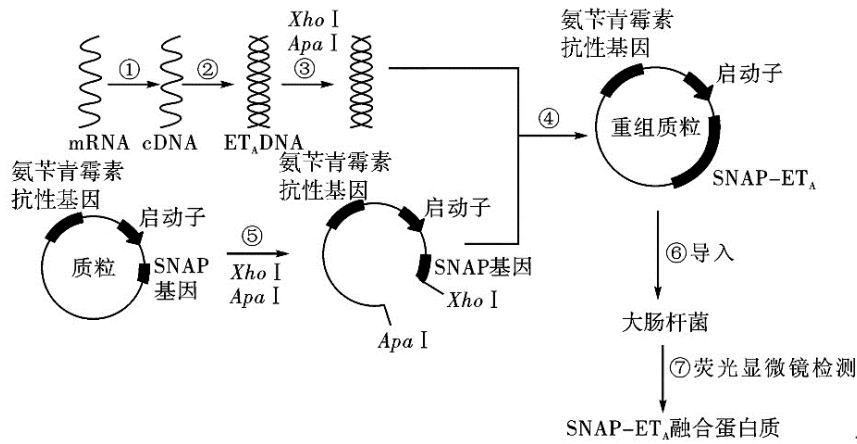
Xho Ⅰ
Apa Ⅰ

① ② ③

mRNA cDNA ET$_A$DNA

氨苄青霉素抗性基因

启动子

④

重组质粒

SNAP-ET$_A$

氨苄青霉素抗性基因

启动子

质粒

SNAP基因

⑤
Xho Ⅰ
Apa Ⅰ

氨苄青霉素抗性基因

启动子

SNAP基因

Xho Ⅰ

Apa Ⅰ

⑥导入

大肠杆菌

⑦荧光显微镜检测

SNAP-ET$_A$融合蛋白质